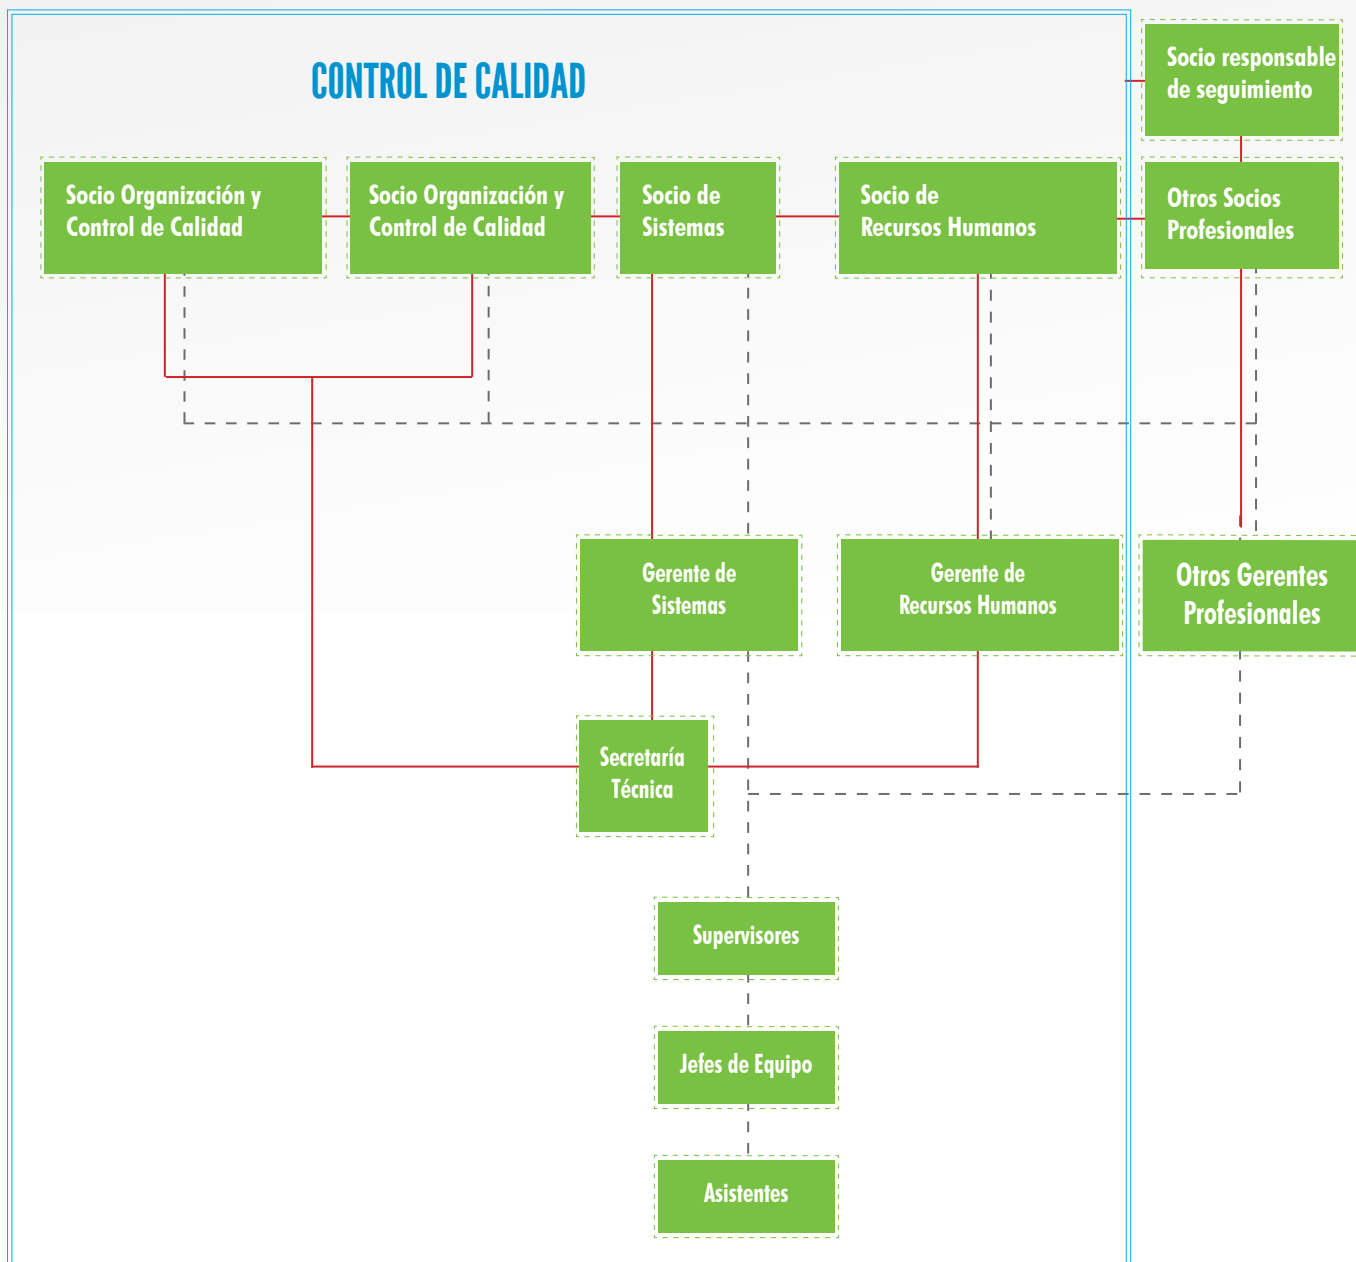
CONTROL DE CALIDAD

Socio responsable de seguimiento

Socio Organización y Control de Calidad

Socio Organización y Control de Calidad

Socio de Sistemas

Socio de Recursos Humanos

Otros Socios Profesionales

Gerente de Sistemas

Gerente de Recursos Humanos

Otros Gerentes Profesionales

Secretaría Técnica

Supervisores

Jefes de Equipo

Asistentes